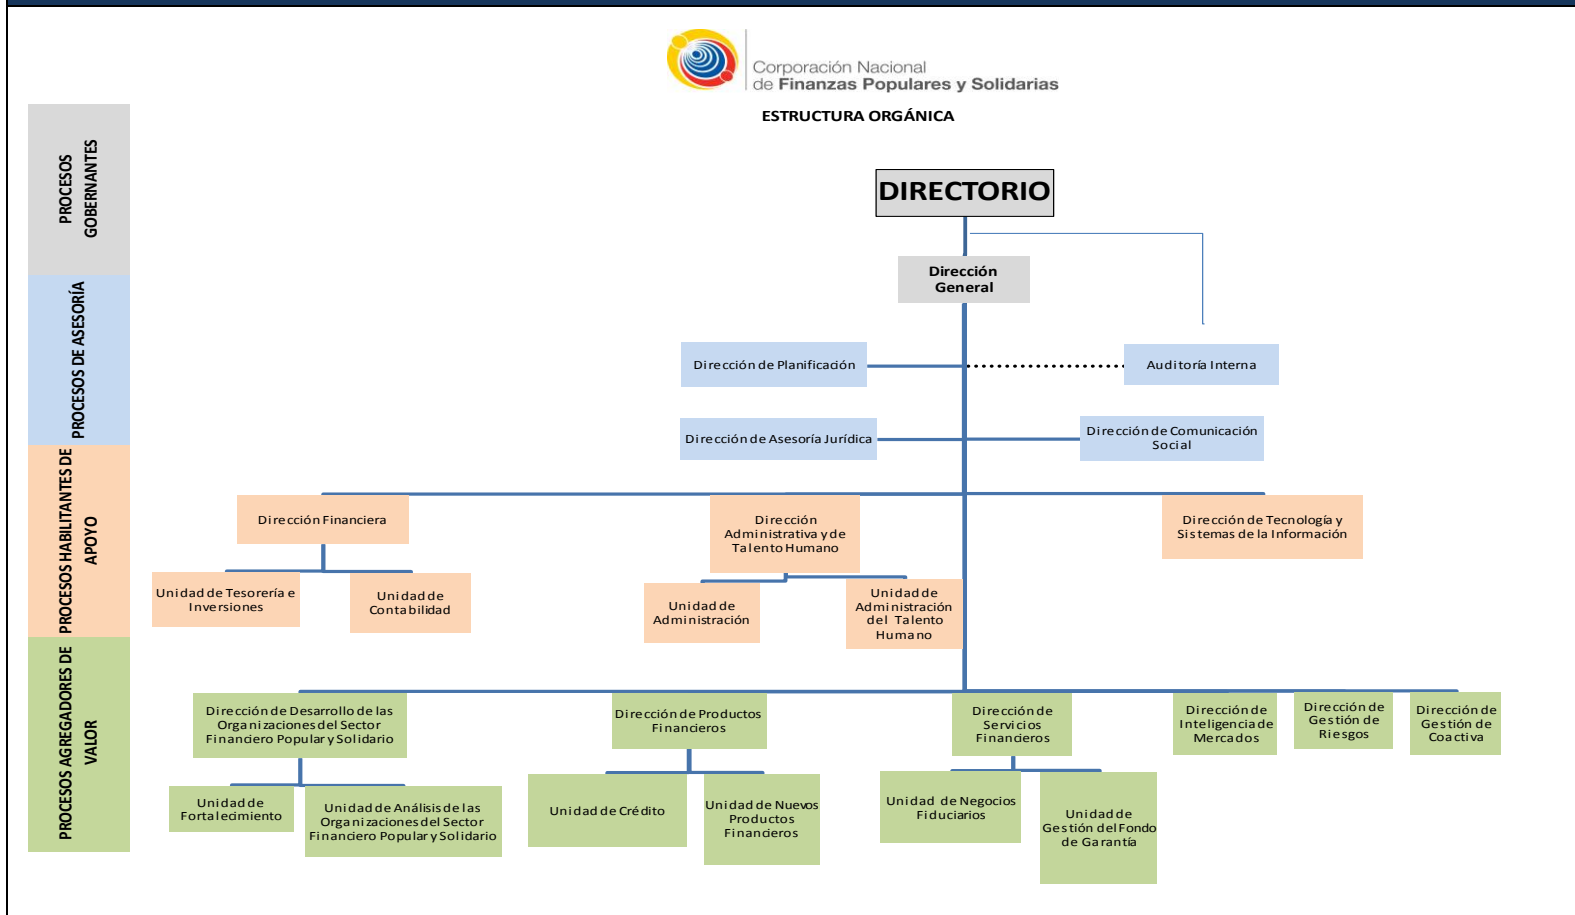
Corporación Nacional de Finanzas Populares y Solidarias

ESTRUCTURA ORGÁNICA

PROCESOS GOBERNANTES

PROCESOS DE ASESORÍA

PROCESOS HABILITANTES DE APOYO

PROCESOS AGREGADORES DE VALOR

DIRECTORIO

Dirección General

Dirección de Planificación

Auditoría Interna

Dirección de Asesoría Jurídica

Dirección de Comunicación Social

Dirección Financiera

Dirección Administrativa y de Talento Humano

Dirección de Tecnología y Sistemas de la Información

Unidad de Tesorería e Inversiones

Unidad de Contabilidad

Unidad de Administración

Unidad de Administración del Talento Humano

Dirección de Desarrollo de las Organizaciones del Sector Financiero Popular y Solidario

Dirección de Productos Financieros

Dirección de Servicios Financieros

Dirección de Inteligencia de Mercados

Dirección de Gestión de Riesgos

Dirección de Gestión de Coactiva

Unidad de Fortalecimiento

Unidad de Análisis de las Organizaciones del Sector Financiero Popular y Solidario

Unidad de Crédito

Unidad de Nuevos Productos Financieros

Unidad de Negocios Fiduciarios

Unidad de Gestión del Fondo de Garantía